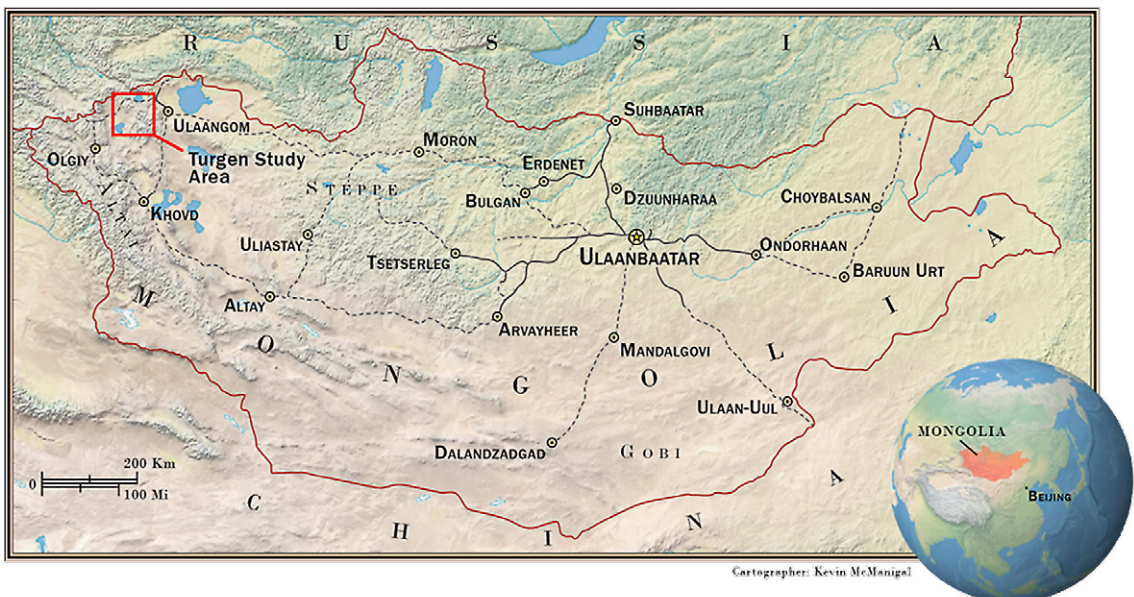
R U S S I A

Ulaangom

Turgen Study Area

Olgiy

Altai

Khovd

Moron

Steppe

Suhbaatar

Erdenet

Bulgan

Dzuunharaa

Choybalsan

Uliastay

Tsetserleg

Ulaanbaatar

Ondorhaan

Baruun Urt

Altay

Arvayheer

Mandalgovi

M O N G O L I A

Ulaan-Uul

Dalandzadgad

Gobi

200 Km
0
100 Mi

C H I N A

Mongolia

Beijing

Cartographer: Kevin McManigal